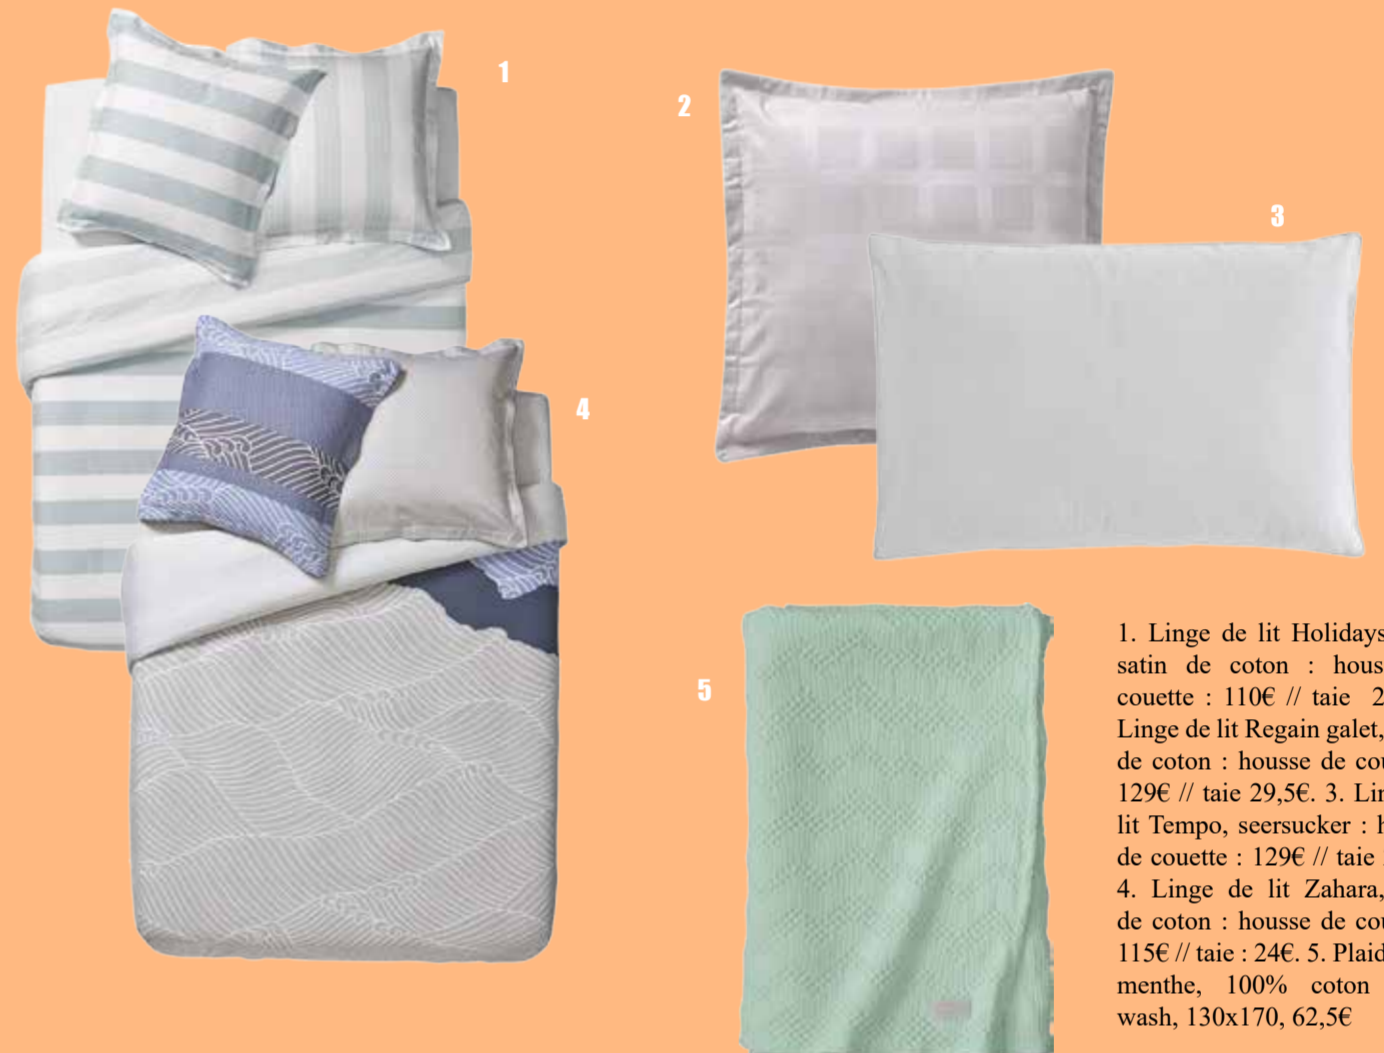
1

2

3

4

5

1. Linge de lit Holidays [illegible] satin de coton : hous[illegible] couette : 110€ // taie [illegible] Linge de lit Regain galet, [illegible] de coton : housse de co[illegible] 129€ // taie 29,5€. 3. Li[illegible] lit Tempo, seersucker : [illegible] de couette : 129€ // taie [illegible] 4. Linge de lit Zahara, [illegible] de coton : housse de co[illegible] 115€ // taie : 24€. 5. Plaid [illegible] menthe, 100% coton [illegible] wash, 130x170, 62,5€